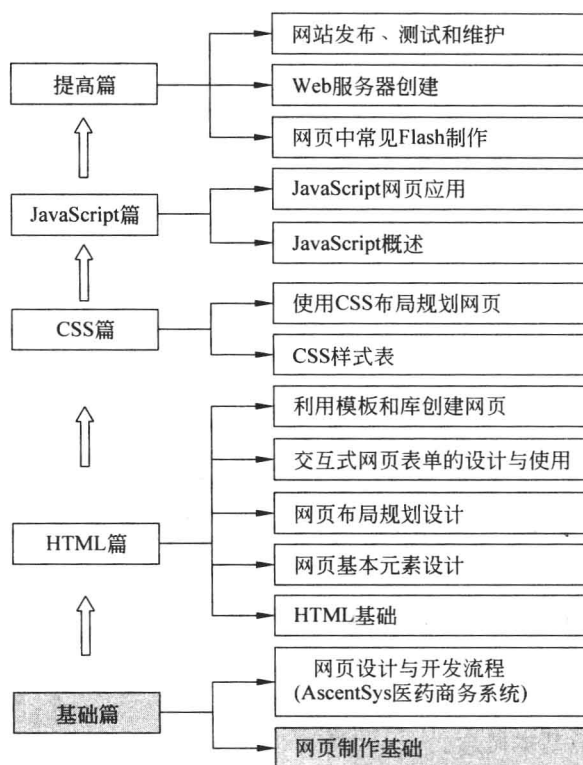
提高篇

网站发布、测试和维护

Web服务器创建

网页中常见Flash制作

JavaScript篇

JavaScript网页应用

JavaScript概述

CSS篇

使用CSS布局规划网页

CSS样式表

HTML篇

利用模板和库创建网页

交互式网页表单的设计与使用

网页布局规划设计

网页基本元素设计

HTML基础

基础篇

网页设计与开发流程 (AscentSys医药商务系统)

网页制作基础